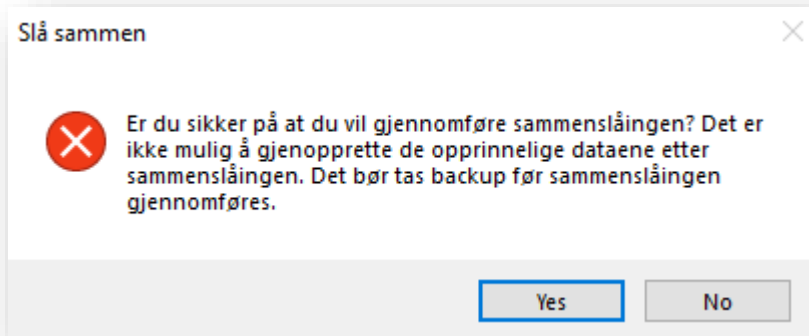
Slå sammen

Er du sikker på at du vil gjennomføre sammenslåingen? Det er ikke mulig å gjenopprette de opprinnelige dataene etter sammenslåingen. Det bør tas backup før sammenslåingen gjennomføres.

Yes No